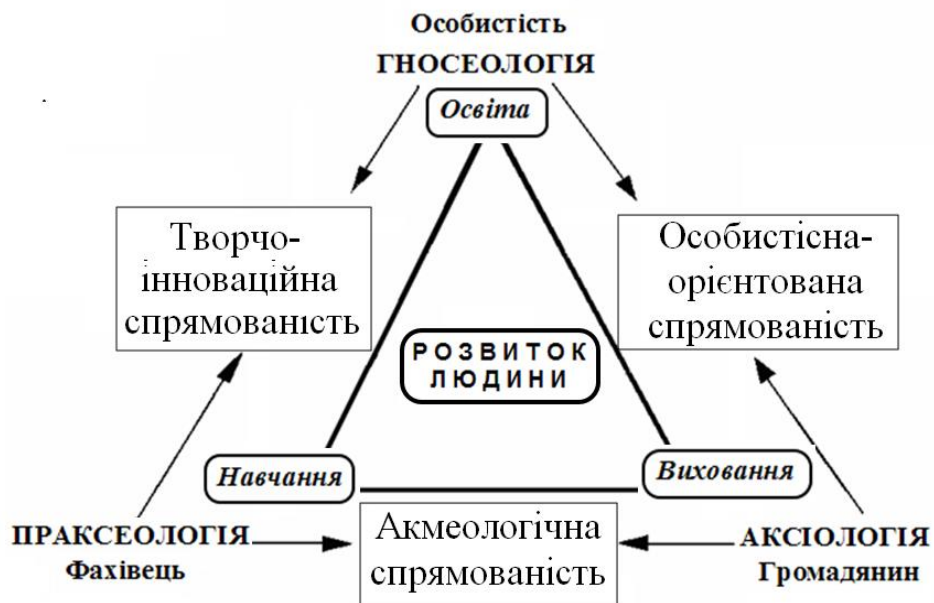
Особистість
ГНОСЕОЛОГІЯ

Освіта

Творчо-інноваційна спрямованість

Особистісна-орієнтована спрямованість

РОЗВИТОК ЛЮДИНИ

Навчання

Виховання

ПРАКСЕОЛОГІЯ
Фахівець

Акмеологічна спрямованість

АКСІОЛОГІЯ
Громадянин